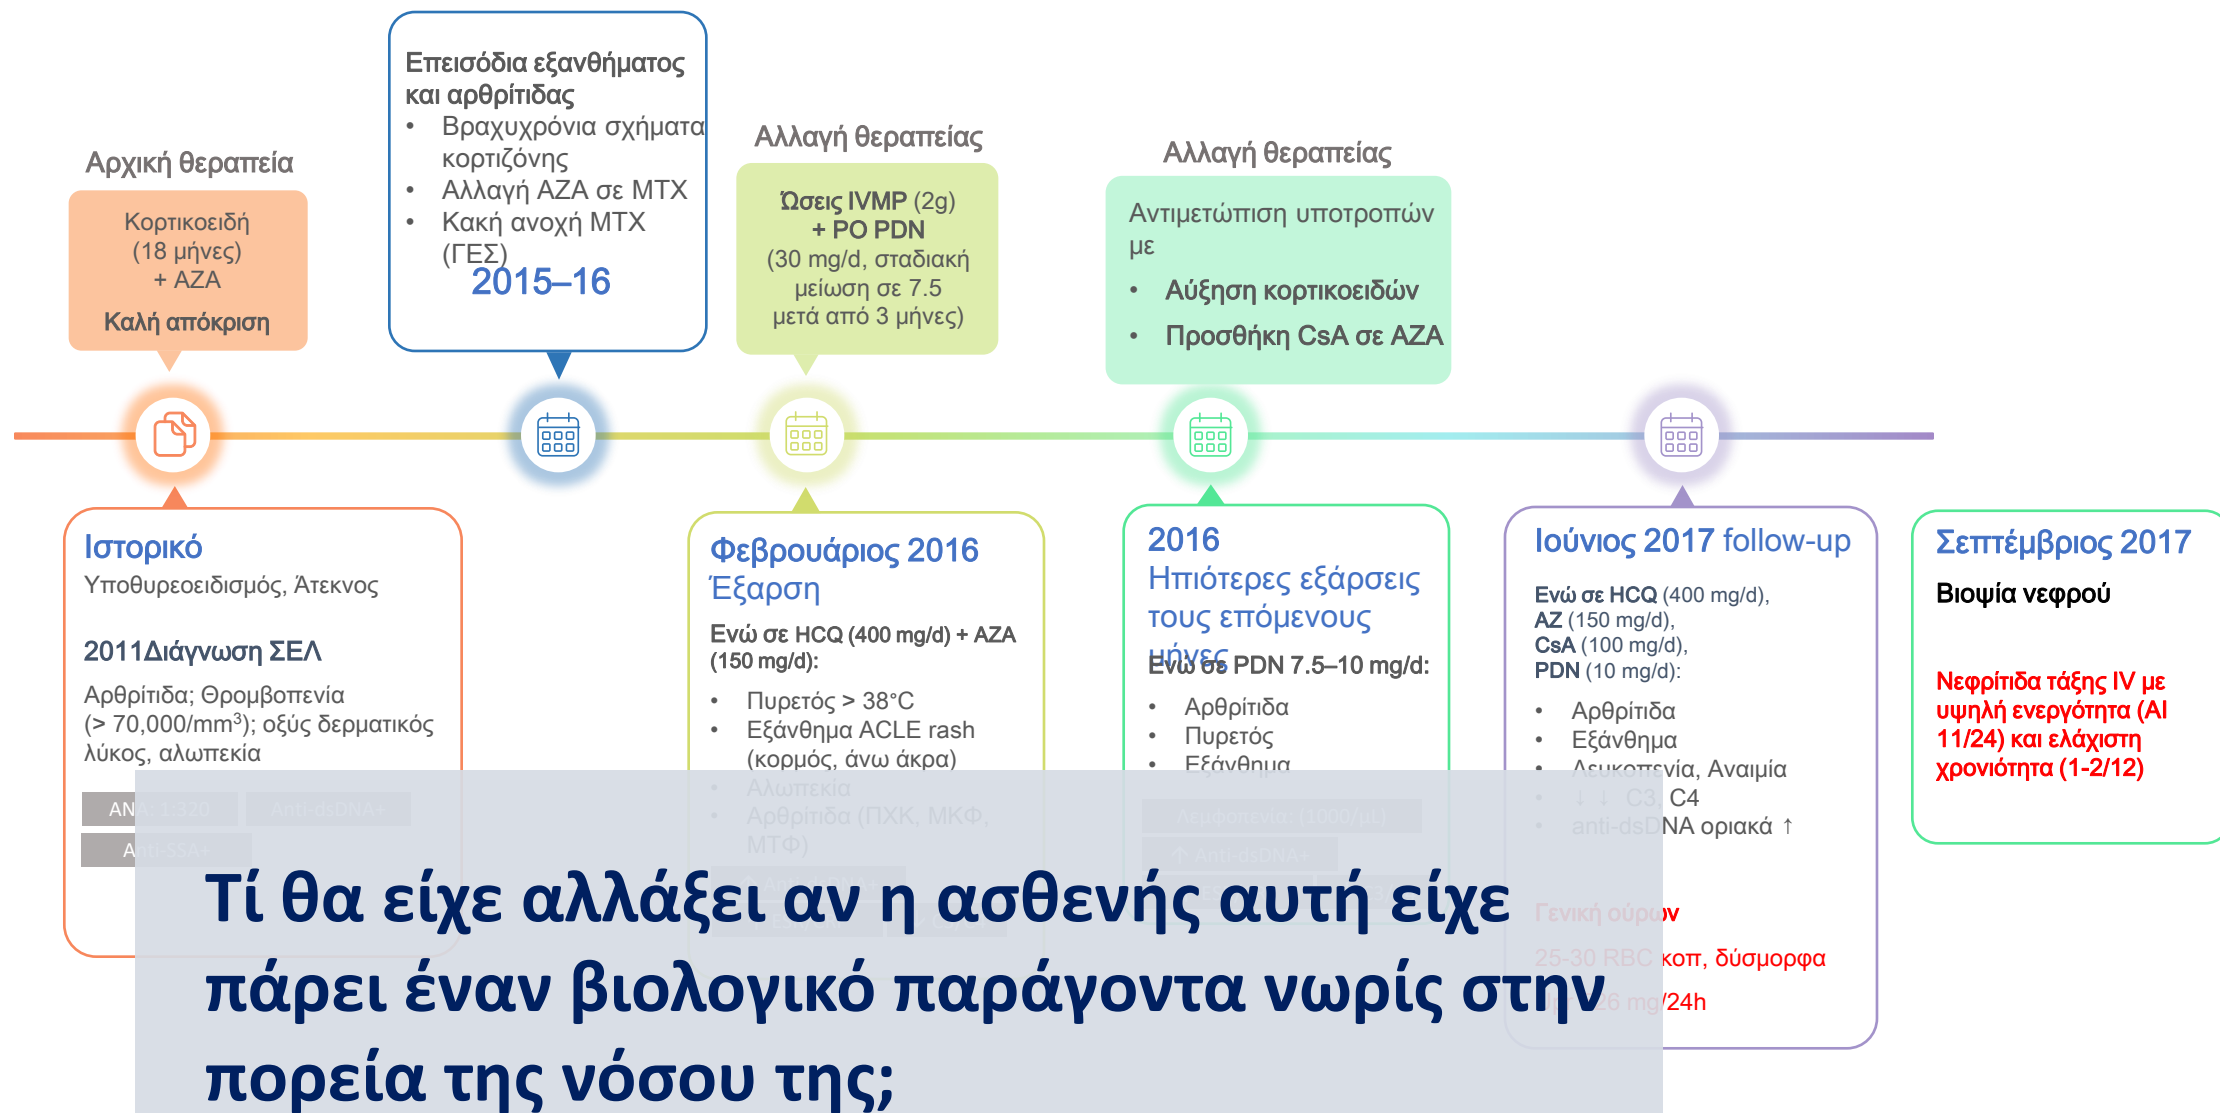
Αρχική θεραπεία

Κορτικοειδή (18 μήνες) + AZA

Καλή απόκριση

Επεισόδια εξανθήματος και αρθρίτιδας
• Βραχυχρόνια σχήματα κορτιζόνης
• Αλλαγή AZA σε MTX
• Κακή ανοχή MTX (ΓΕΣ)

2015–16

Αλλαγή θεραπείας

Ώσεις IVMP (2g) + PO PDN (30 mg/d, σταδιακή μείωση σε 7.5 μετά από 3 μήνες)

Αλλαγή θεραπείας

Αντιμετώπιση υποτροπών με
• Αύξηση κορτικοειδών
• Προσθήκη CsA σε AZA

Ιστορικό
Υποθυρεοειδισμός, Άτεκνος

2011Διάγνωση ΣΕΛ
Αρθρίτιδα; Θρομβοπενία (> 70,000/mm$^3$); οξύς δερματικός λύκος, αλωπεκία

ANA 1:328 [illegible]
Anti-dsDNA+
Anti-SSA+

Φεβρουάριος 2016
Έξαρση
Ενώ σε HCQ (400 mg/d) + AZA (150 mg/d):
• Πυρετός > 38°C
• Εξάνθημα ACLE rash (κορμός, άνω άκρα)
• Αλωπεκία
• Αρθρίτιδα (ΠΧΚ, ΜΚΦ, ΜΤΦ)
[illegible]

2016
Ηπιότερες εξάρσεις τους επόμενους μήνες
Ενώ σε PDN 7.5–10 mg/d:
• Αρθρίτιδα
• Πυρετός
• Εξάνθημα
Λευκοπενία (1000/μL)
↑ Anti-dsDNA+
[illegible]

Ιούνιος 2017 follow-up
Ενώ σε HCQ (400 mg/d), AZ (150 mg/d), CsA (100 mg/d), PDN (10 mg/d):
• Αρθρίτιδα
• Εξάνθημα
• Λευκοπενία, Αναιμία
• ↓ ↓ C3, C4
• anti-dsDNA οριακά ↑

Γενική ούρων
25-30 RBC κοπ, δύσμορφα
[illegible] mg/24h

Σεπτέμβριος 2017
Βιοψία νεφρού

Νεφρίτιδα τάξης IV με υψηλή ενεργότητα (AI 11/24) και ελάχιστη χρονιότητα (1-2/12)

Τί θα είχε αλλάξει αν η ασθενής αυτή είχε πάρει έναν βιολογικό παράγοντα νωρίς στην πορεία της νόσου της;